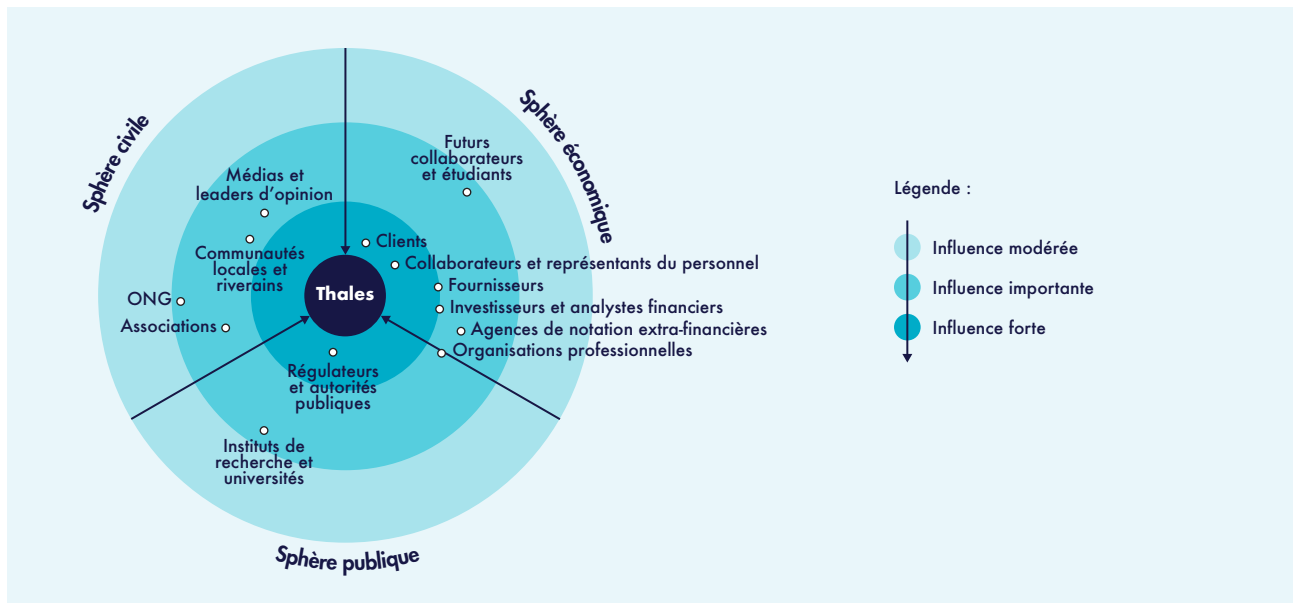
Sphère civile

Sphère économique

Sphère publique

Futurs collaborateurs et étudiants

Médias et leaders d'opinion

Communautés locales et riverains

ONG

Associations

Clients

Collaborateurs et représentants du personnel

Fournisseurs

Investisseurs et analystes financiers

Agences de notation extra-financières

Organisations professionnelles

Thales

Régulateurs et autorités publiques

Instituts de recherche et universités

Légende :

Influence modérée

Influence importante

Influence forte